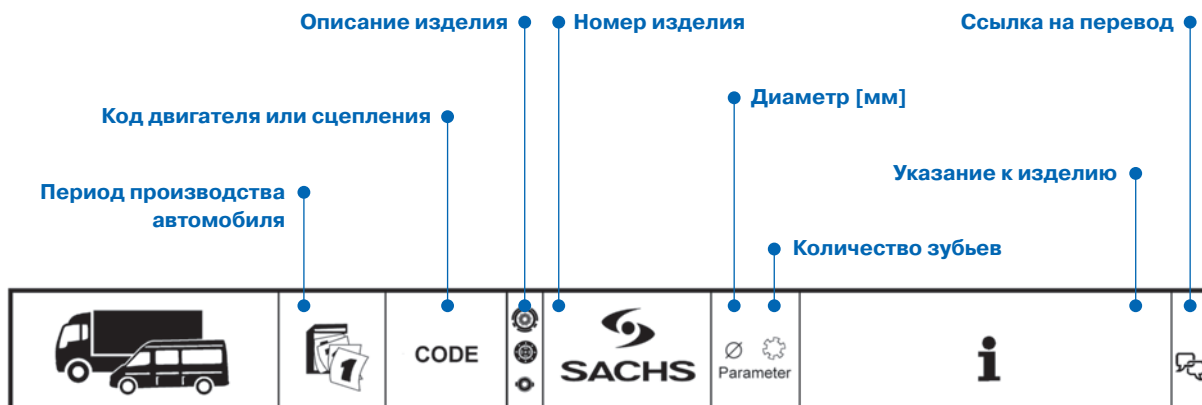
Описание изделия
Номер изделия
Ссылка на перевод
Код двигателя или сцепления
Диаметр [мм]
Период производства автомобиля
Указание к изделию
Количество зубьев

| | 1 | CODE | | SACHS | Ø Parameter | i | |